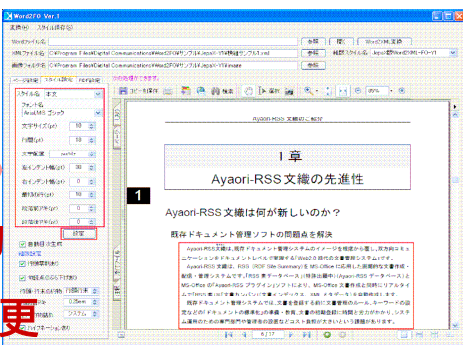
Word2FO Ver.1

実行(X) スタイル操作(S)

Wordファイル(W)
XML文書(X) C:¥Program Files¥Digital Communications¥Word2FO¥サンプル¥Ayaori-RSS概論サンプル1.xml
画像フォルダ(I) C:¥Program Files¥Digital Communications¥Word2FO¥サンプル¥Ayaori-RSS¥image
参照 開く Word文書の生成
参照 参照 出力スタイル Ayaori概論StyleXML-FO-v1
参照

ページ設定 スタイル設定 PDF生成
次の処理ができます。

スタイル名 本文
フォント名 Arial,MS ゴシック
文字サイズ(pt)
行間(pt)
文字揃え
左インデント幅(pt)
右インデント幅(pt)
最初の行(pt)
段落前アキ(pt)
段落後アキ(pt)
設定

自動段落落番
行頭禁則処理
句読点を文の末尾で揃える
段落 字 0.25mm
システム
ハイフネーション

コピー保存 印刷 検索

Ayaori-RSS 文書概論

I 章
Ayaori-RSS 文献の先進性

1

Ayaori-RSS 文献は何が新しいのか?

既存ドキュメント管理ソフトの問題点を解決

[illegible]

6 / 17

更